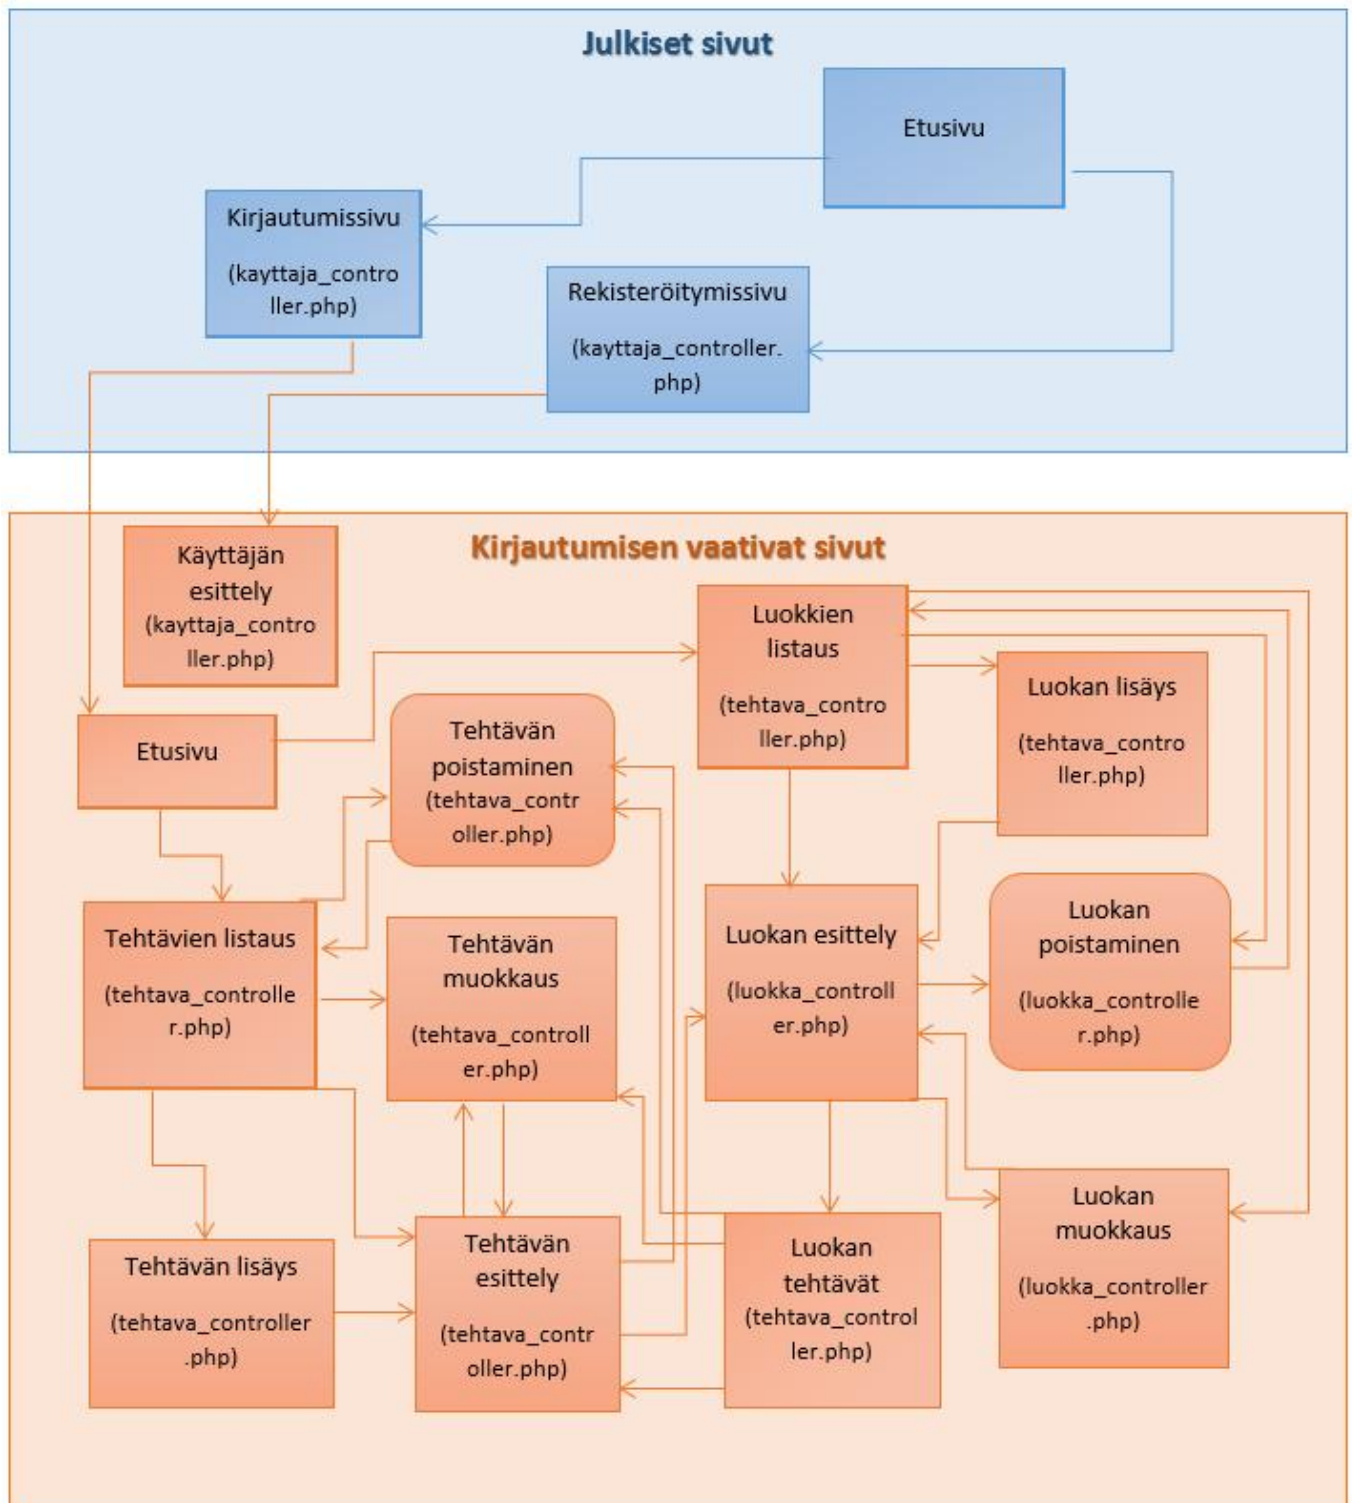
Julkiset sivut

Etusivu

Kirjautumissivu

(kayttaja_controller.php)

Rekisteröitymissivu

(kayttaja_controller.php)

Kirjautumisen vaativat sivut

Käyttäjän esittely (kayttaja_controller.php)

Luokkien listaus

(tehtava_controller.php)

Luokan lisäys

(tehtava_controller.php)

Etusivu

Tehtävän poistaminen (tehtava_controller.php)

Tehtävien listaus

(tehtava_controller.php)

Tehtävän muokkaus

(tehtava_controller.php)

Luokan esittely

(luokka_controller.php)

Luokan poistaminen

(luokka_controller.php)

Luokan muokkaus

(luokka_controller.php)

Tehtävän lisäys

(tehtava_controller.php)

Tehtävän esittely

(tehtava_controller.php)

Luokan tehtävät (tehtava_controller.php)